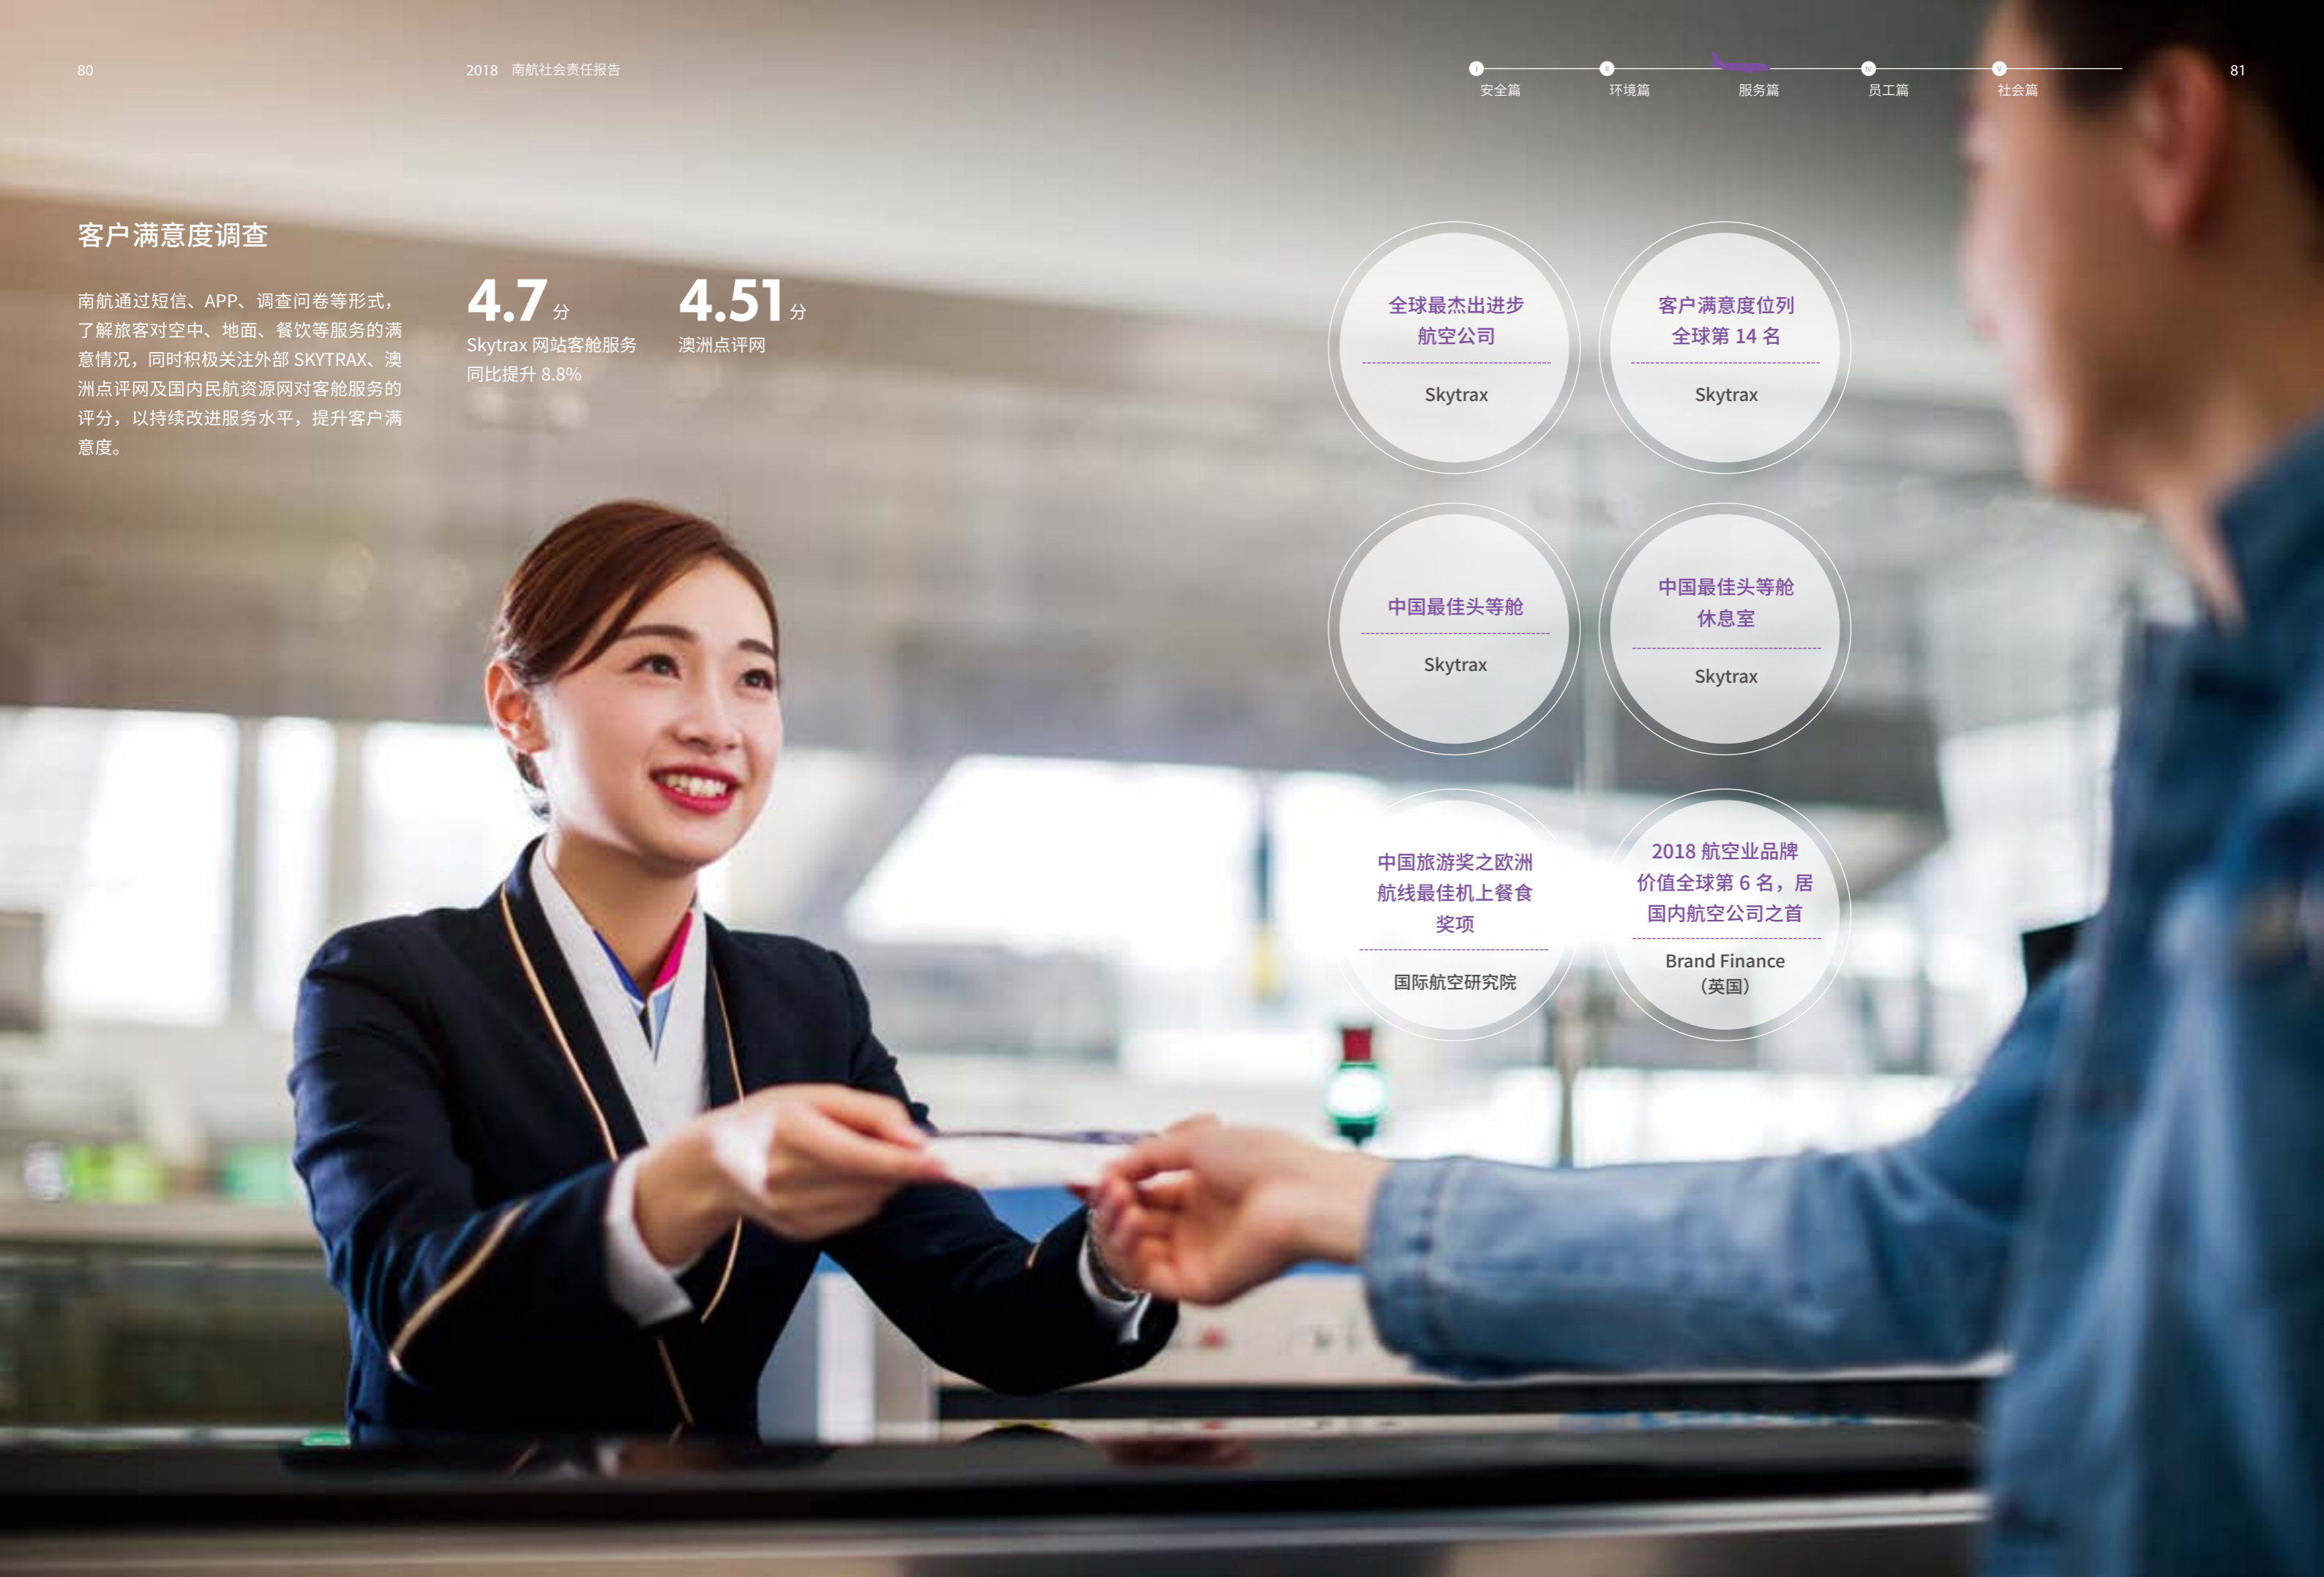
80

2018 南航社会责任报告

安全篇 环境篇 服务篇 员工篇 社会篇

81

客户满意度调查

南航通过短信、APP、调查问卷等形式，了解旅客对空中、地面、餐饮等服务的满意情况，同时积极关注外部 SKYTRAX、澳洲点评网及国内民航资源网对客舱服务的评分，以持续改进服务水平，提升客户满意度。

4.7 分
Skytrax 网站客舱服务同比提升 8.8%

4.51 分
澳洲点评网

全球最杰出进步航空公司
Skytrax

客户满意度位列全球第 14 名
Skytrax

中国最佳头等舱
Skytrax

中国最佳头等舱休息室
Skytrax

中国旅游奖之欧洲航线最佳机上餐食奖项
国际航空研究院

2018 航空业品牌价值全球第 6 名，居国内航空公司之首
Brand Finance（英国）